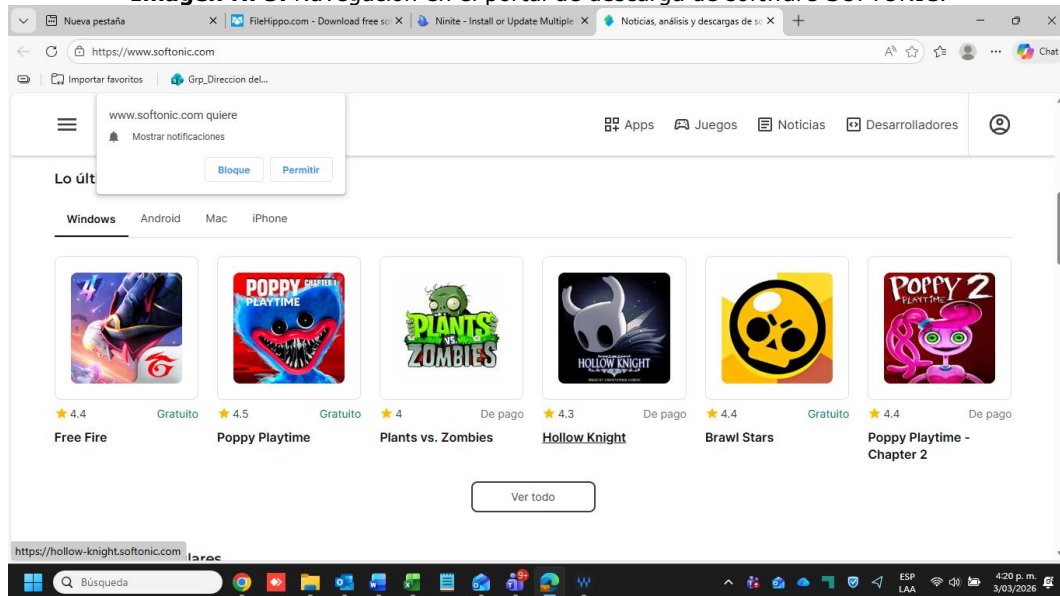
Imagen 7: navegación en el portal de descarga de software SOFTONIC.

Nueva pestaña
FileHippo.com - Download free so
Ninite - Install or Update Multiple
Noticias, análisis y descargas de so
https://www.softonic.com
Chat
Importar favoritos
Grp_Direccion del...

www.softonic.com quiere
Mostrar notificaciones
Bloque
Permitir

Apps
Juegos
Noticias
Desarrolladores

Lo últ

Windows
Android
Mac
iPhone

POPPY CHAPTER 1 PLAYTIME
PLANTS vs. ZOMBIES
HOLLOW KNIGHT
POPPY PLAYTIME 2

4.4 Gratuito
Free Fire

4.5 Gratuito
Poppy Playtime

4 De pago
Plants vs. Zombies

4.3 De pago
Hollow Knight

4.4 Gratuito
Brawl Stars

4.4 De pago
Poppy Playtime - Chapter 2

Ver todo

https://hollow-knight.softonic.com
lares

Búsqueda
ESP LAA
4:20 p. m.
3/03/2026